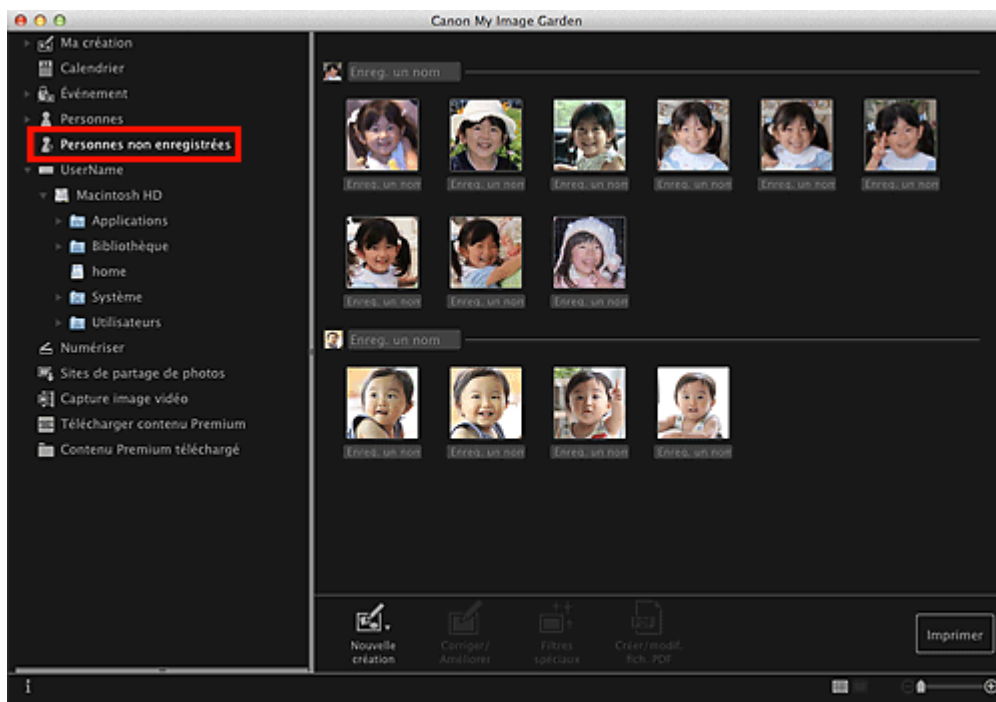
Canon My Image Garden

Ma création
Calendrier
Événement
Personnes
Personnes non enregistrées
UserName
Macintosh HD
Applications
Bibliothèque
home
Système
Utilisateurs
Numériser
Sites de partage de photos
Capture image vidéo
Télécharger contenu Premium
Contenu Premium téléchargé

Enreg. un nom

Enreg. un nom
Enreg. un nom
Enreg. un nom
Enreg. un nom
Enreg. un nom
Enreg. un nom
Enreg. un nom
Enreg. un nom
Enreg. un nom

Enreg. un nom

Enreg. un nom
Enreg. un nom
Enreg. un nom
Enreg. un nom

Nouvelle création
Corriger/ Améliorer
Filtres spéciaux
Créer/modif. fich. PDF
Imprimer